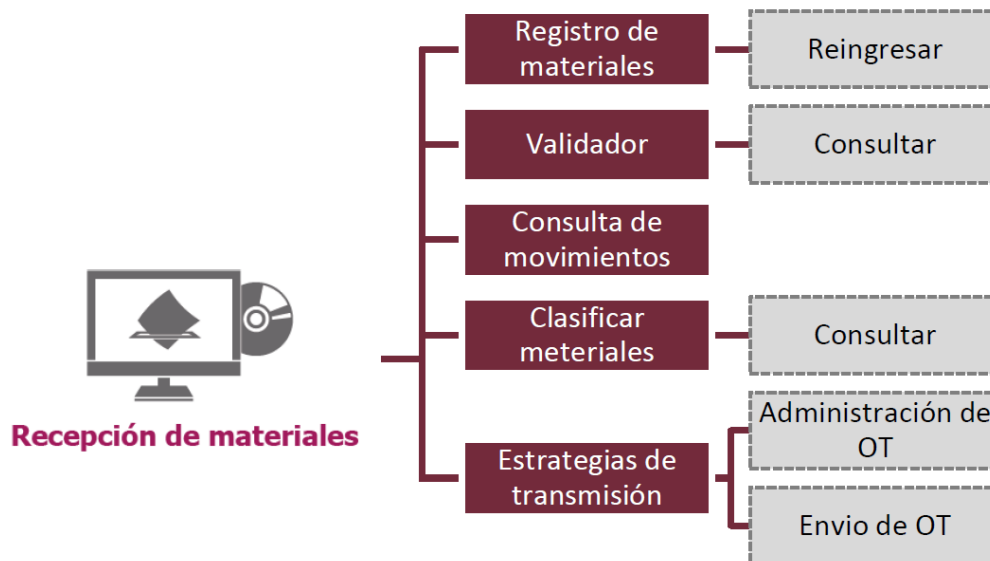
Recepción de materiales

Registro de materiales

Reingresar

Validador

Consultar

Consulta de movimientos

Clasificar meteriales

Consultar

Estrategias de transmisión

Administración de OT

Envio de OT